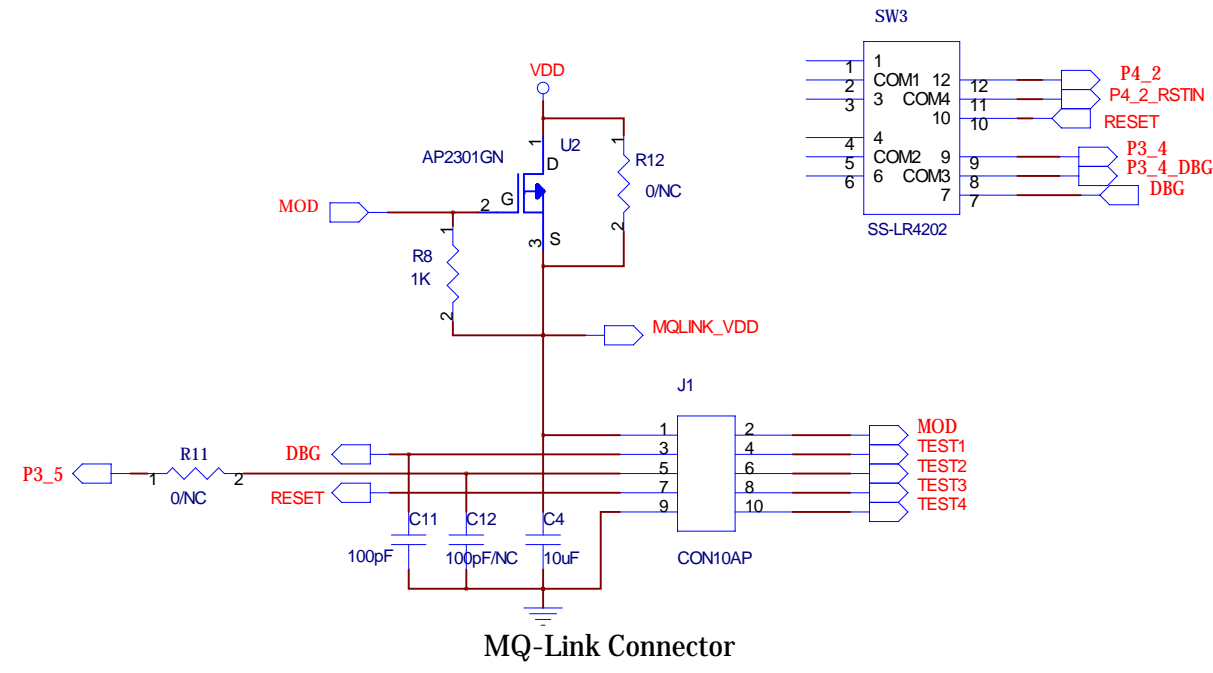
VDD
U2
AP2301GN
1
D
R12
0/NC
1
2
MOD
2
G
3
S
R8
1K
1
2
MQLINK_VDD
SW3
1
COM1 12
COM4
COM2 9
COM3
SS-LR4202
1
2
3
3
4
4
5
6
6
12
11
10
9
8
7
12
11
10
9
8
7
P4_2
P4_2_RSTIN
RESET
P3_4
P3_4_DBG
DBG
J1
1
3
5
7
9
2
4
6
8
10
MOD
TEST1
TEST2
TEST3
TEST4
CON10AP
P3_5
R11
1
2
0/NC
DBG
RESET
C11
100pF
C12
100pF/NC
C4
10uF
MQ-Link Connector